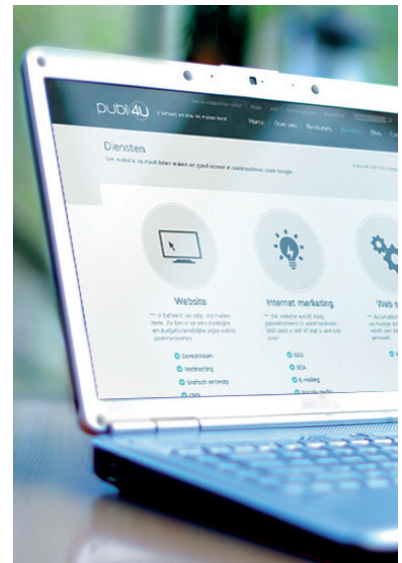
publi4U

Home Over ons Realisaties Diensten Blog Co

Diensten

Uw website op maat laten maken en goed scoren in zoekmachines zoals Google

Website

Internet marketing

Web s

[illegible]

Domeinnaam

Webhosting

Grafisch ontwerp

CMS

SEO

SEA

E-mailing

Sociale media